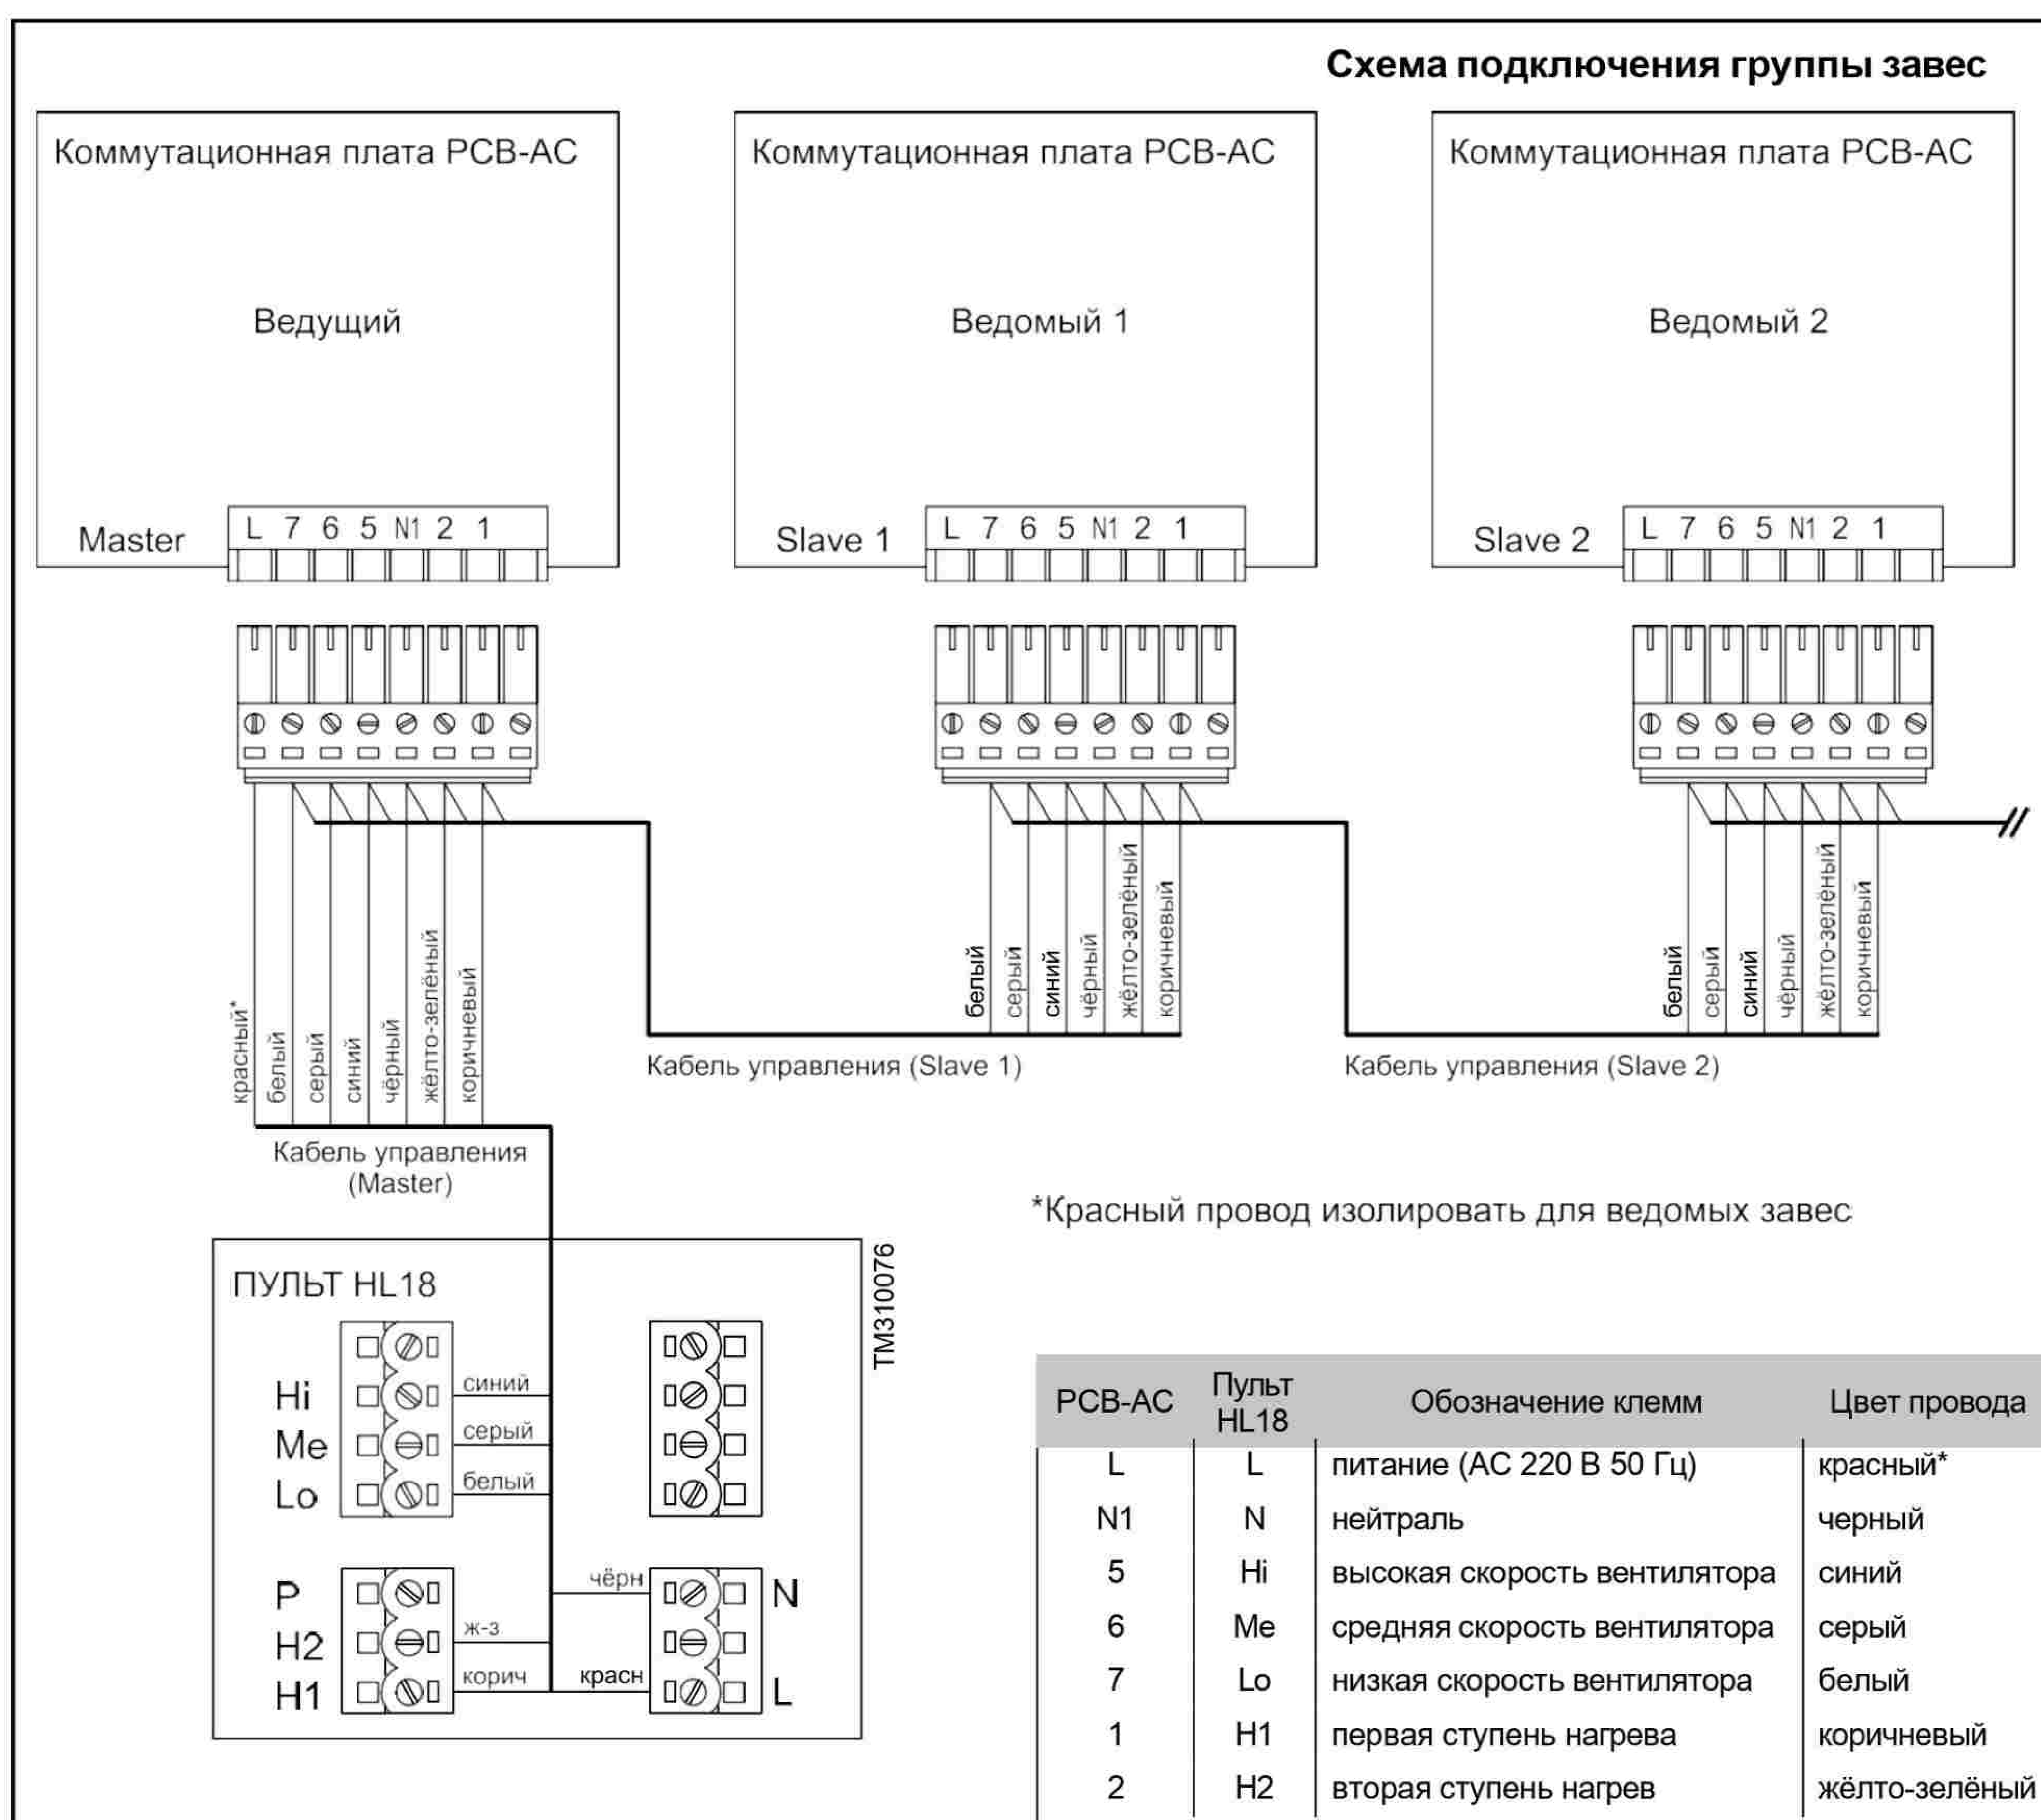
Схема подключения группы завес

Коммутационная плата PCB-AC

Ведущий

Master

L 7 6 5 N1 2 1

Коммутационная плата PCB-AC

Ведомый 1

Slave 1

L 7 6 5 N1 2 1

Коммутационная плата PCB-AC

Ведомый 2

Slave 2

L 7 6 5 N1 2 1

красный* белый серый синий чёрный жёлто-зелёный коричневый

Кабель управления (Master)

белый серый синий чёрный жёлто-зелёный коричневый

Кабель управления (Slave 1)

белый серый синий чёрный жёлто-зелёный коричневый

Кабель управления (Slave 2)

*Красный провод изолировать для ведомых завес

ПУЛЬТ HL18

TM310076

Hi
Me
Lo

синий
серый
белый

P
H2
H1

ж-з
корич

чёрн
красн

N
L

| PCB-AC | Пульт HL18 | Обозначение клемм | Цвет провода |
|---|---|---|---|
| L | L | питание (AC 220 В 50 Гц) | красный* |
| N1 | N | нейтраль | черный |
| 5 | Hi | высокая скорость вентилятора | синий |
| 6 | Me | средняя скорость вентилятора | серый |
| 7 | Lo | низкая скорость вентилятора | белый |
| 1 | H1 | первая ступень нагрева | коричневый |
| 2 | H2 | вторая ступень нагрев | жёлто-зелёный |